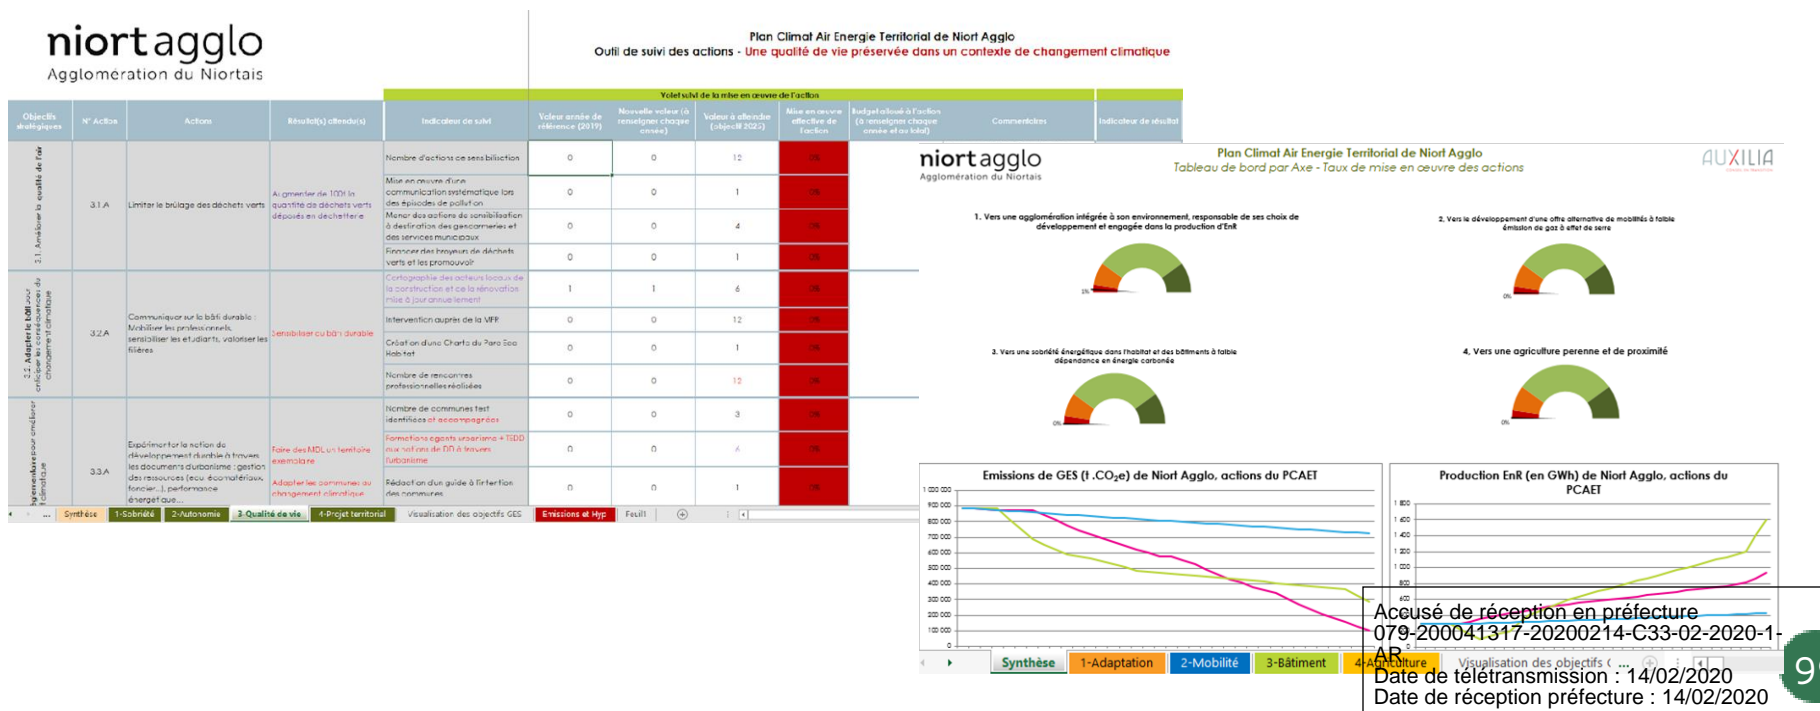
niortagglo
Agglomération du Niortais

Plan Climat Air Energie Territorial de Niort Agglo
Outil de suivi des actions - Une qualité de vie préservée dans un contexte de changement climatique

Volet suivi de la mise en œuvre de l'action

| Objectifs stratégiques | N° Action | Actions | Résultat(s) attendu(s) | Indicateur de suivi | Valeur année de référence (2019) | Nouvelle valeur (à renseigner chaque année) | Valeur à atteindre (objectif 2022) | Mise en œuvre effective de l'action | Budget alloué à l'action (à renseigner chaque année et au total) | Commentaires | Indicateur de résultat |
|---|---|---|---|---|---|---|---|---|---|---|---|
| 2.1. Améliorer la qualité de l'air | 3.1.A | Limiter le brûlage des déchets verts | Augmenter de 100% la quantité de déchets verts déposés en déchetterie | Nombre d'actions de sensibilisation | 0 | 0 | 12 | 0% | | | |
| | | | | Mise en œuvre d'une communication systématique lors des épisodes de pollution | 0 | 0 | 1 | 0% | | | |
| | | | | Mener des actions de sensibilisation à destination des gendarmeries et des services municipaux | 0 | 0 | 4 | 0% | | | |
| | | | | Financer des broyeurs de déchets verts et les promouvoir | 0 | 0 | 1 | 0% | | | |
| 2.2. Adapter le bâti pour anticiper les conséquences du changement climatique | 3.2.A | Communiquer sur le bâti durable : Mobiliser les professionnels, sensibiliser les étudiants, valoriser les filières | Sensibiliser au bâti durable | Cartographie des acteurs locaux de la construction et de la rénovation mise à jour annuellement | 1 | 1 | 6 | 0% | | | |
| | | | | Intervention auprès de la MFP | 0 | 0 | 12 | 0% | | | |
| | | | | Création d'une Charte du Parc Eco Habitat | 0 | 0 | 1 | 0% | | | |
| | | | | Nombre de rencontres professionnelles réalisées | 0 | 0 | 10 | 0% | | | |
| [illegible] | 3.3.A | Expérimenter la notion de développement durable à travers les documents d'urbanisme : gestion des ressources (eau, écomatériaux, foncier...), performance énergétique... | Faire des MDL un territoire exemplaire | Nombre de communes test identifiées et accompagnées | 0 | 0 | 3 | 0% | | | |
| | | | | Formations agents urbanisme + TEDD aux notions de DD à travers l'urbanisme | 0 | 0 | 6 | 0% | | | |
| | | | Adapter les communes au changement climatique | Rédaction d'un guide à l'attention des communes | 0 | 0 | 1 | 0% | | | |

Synthèse | 1-Sobriété | 2-Autonomie | 3-Qualité de vie | 4-Projet territorial | Visualisation des objectifs GES | Emissions et Hyp | Feuil1

niortagglo
Agglomération du Niortais
Plan Climat Air Energie Territorial de Niort Agglo
Tableau de bord par Axe - Taux de mise en œuvre des actions
AUXILIA

1. Vers une agglomération intégrée à son environnement, responsable de ses choix de développement et engagée dans la production d'EnR
1%
2. Vers le développement d'une offre alternative de mobilités à faible émission de gaz à effet de serre
0%
3. Vers une sobriété énergétique dans l'habitat et des bâtiments à faible dépendance en énergie carbonée
0%
4. Vers une agriculture perenne et de proximité
0%

Emissions de GES (t .CO$_2$e) de Niort Agglo, actions du PCAET
1 000 000
900 000
800 000
700 000
600 000
500 000
400 000
300 000
200 000
100 000
0

Production EnR (en GWh) de Niort Agglo, actions du PCAET
1 800
1 600
1 400
1 200
1 000
800
600

Synthèse | 1-Adaptation | 2-Mobilité | 3-Bâtiment | 4-Agriculture | Visualisation des objectifs (...

Accusé de réception en préfecture
079-200041317-20200214-C33-02-2020-1-AR
Date de télétransmission : 14/02/2020
Date de réception préfecture : 14/02/2020

9